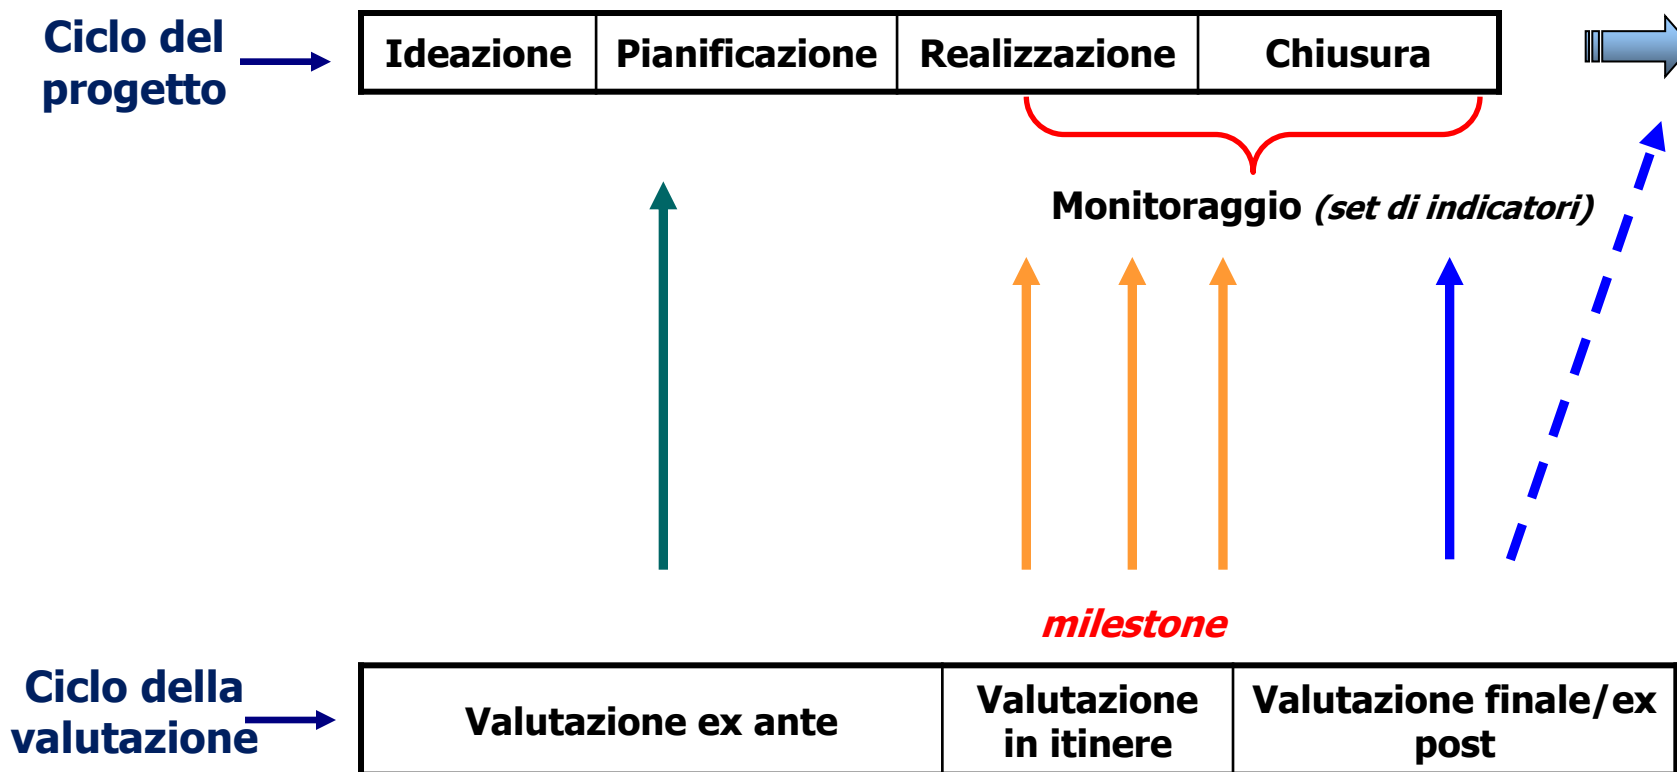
Ciclo del progetto

| Ideazione | Pianificazione | Realizzazione | Chiusura |
|---|---|---|---|

Monitoraggio *(set di indicatori)*

milestone

Ciclo della valutazione

| Valutazione ex ante | Valutazione in itinere | Valutazione finale/ex post |
|---|---|---|